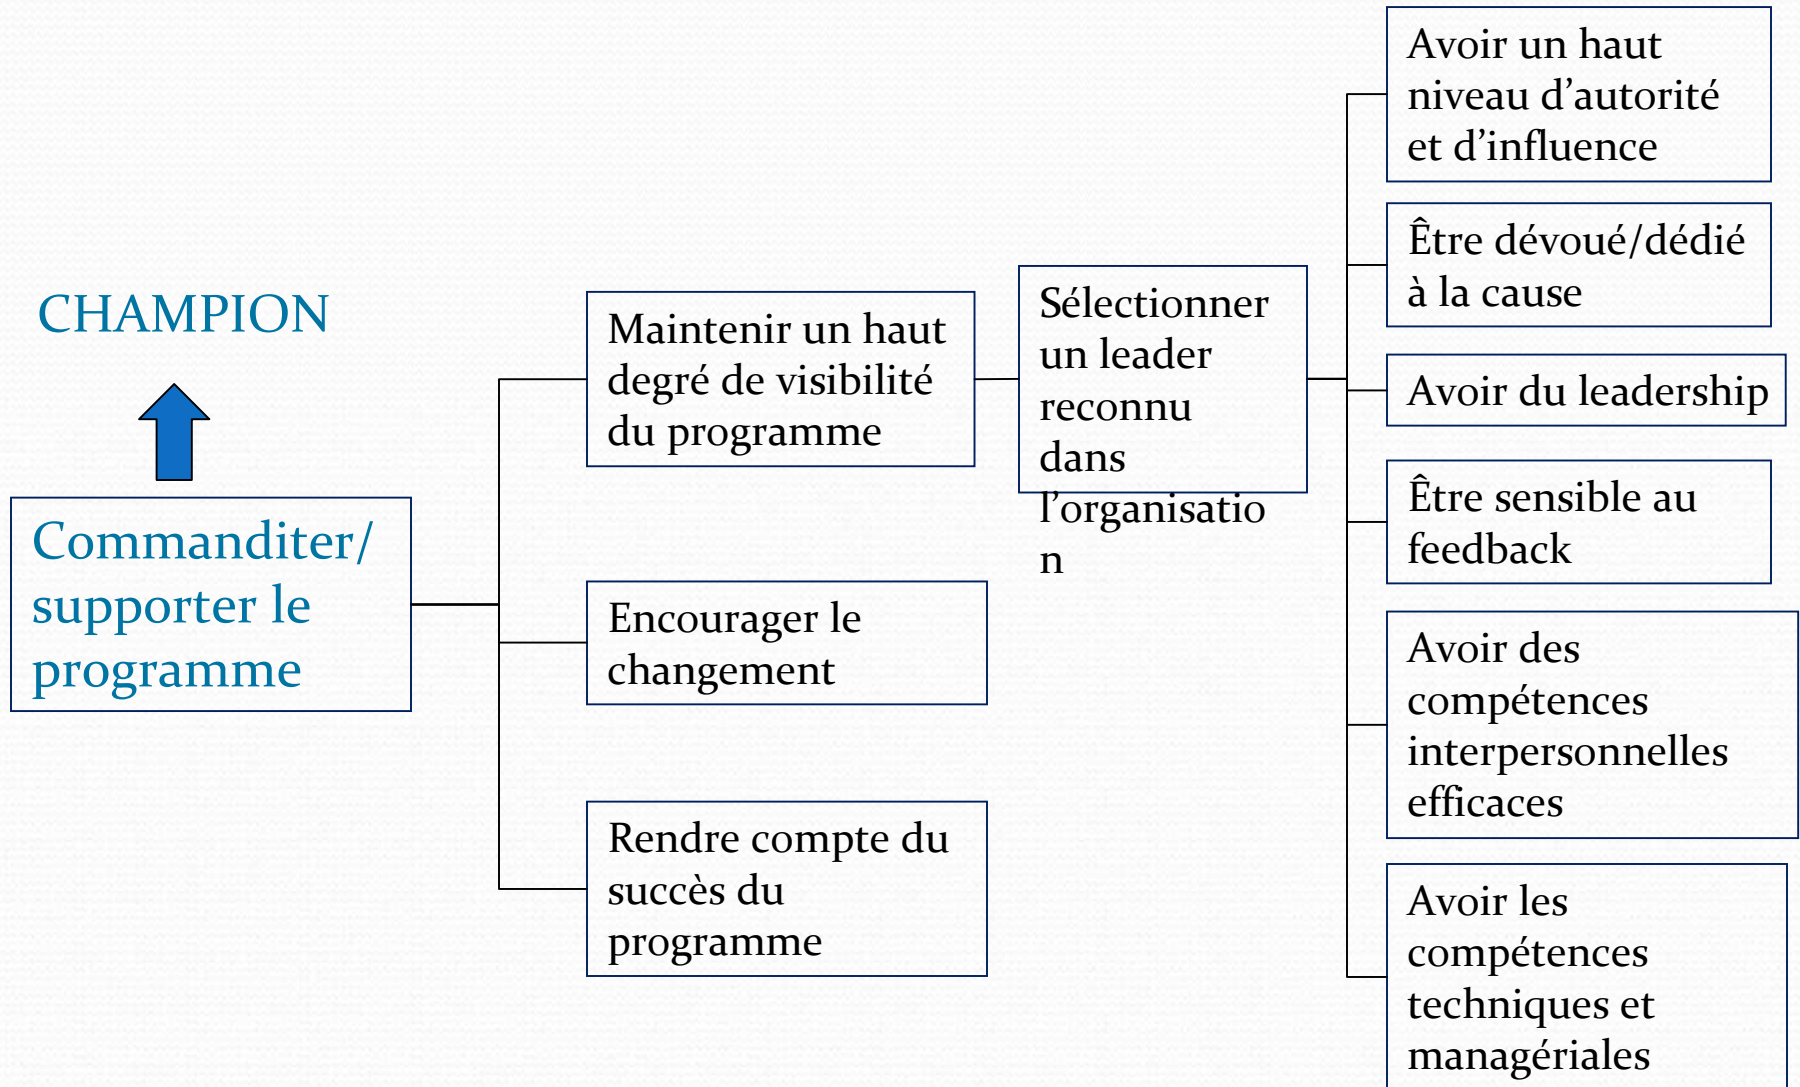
CHAMPION

Commanditer/ supporter le programme

Maintenir un haut degré de visibilité du programme

Encourager le changement

Rendre compte du succès du programme

Sélectionner un leader reconnu dans l'organisatio n

Avoir un haut niveau d'autorité et d'influence

Être dévoué/dédié à la cause

Avoir du leadership

Être sensible au feedback

Avoir des compétences interpersonnelles efficaces

Avoir les compétences techniques et managériales